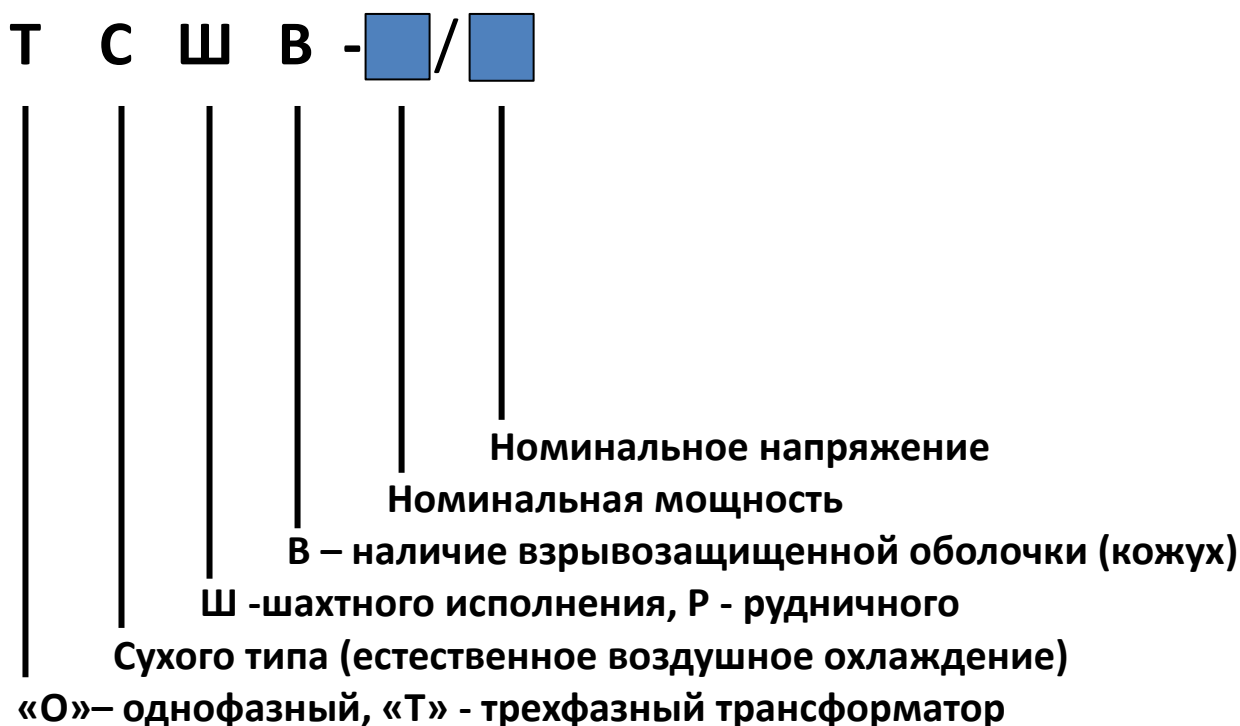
Т С Ш В - /

Номинальное напряжение

Номинальная мощность

В – наличие взрывозащищенной оболочки (кожух)

Ш -шахтного исполнения, Р - рудничного

Сухого типа (естественное воздушное охлаждение)

«О»– однофазный, «Т» - трехфазный трансформатор